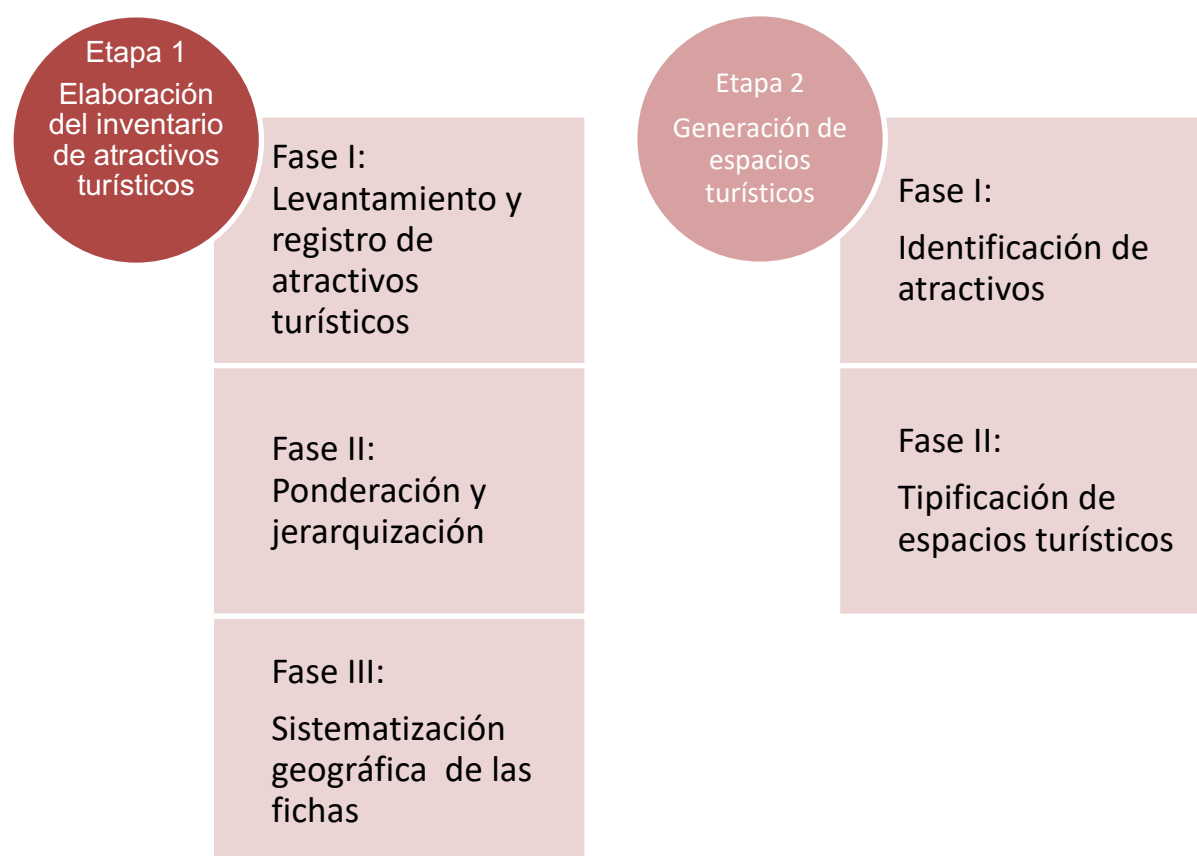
Etapa 1
Elaboración del inventario de atractivos turísticos

Fase I:
Levantamiento y registro de atractivos turísticos

Fase II:
Ponderación y jerarquización

Fase III:
Sistematización geográfica de las fichas

Etapa 2
Generación de espacios turísticos

Fase I:
Identificación de atractivos

Fase II:
Tipificación de espacios turísticos